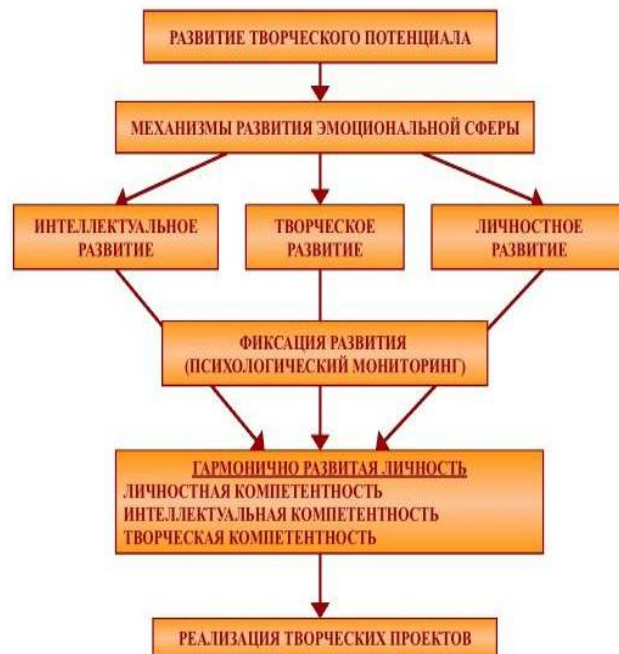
РАЗВИТИЕ ТВОРЧЕСКОГО ПОТЕНЦИАЛА

МЕХАНИЗМЫ РАЗВИТИЯ ЭМОЦИОНАЛЬНОЙ СФЕРЫ

ИНТЕЛЛЕКТУАЛЬНОЕ РАЗВИТИЕ

ТВОРЧЕСКОЕ РАЗВИТИЕ

ЛИЧНОСТНОЕ РАЗВИТИЕ

ФИКСАЦИЯ РАЗВИТИЯ (ПСИХОЛОГИЧЕСКИЙ МОНИТОРИНГ)

ГАРМОНИЧНО РАЗВИТАЯ ЛИЧНОСТЬ
ЛИЧНОСТНАЯ КОМПЕТЕНТНОСТЬ
ИНТЕЛЛЕКТУАЛЬНАЯ КОМПЕТЕНТНОСТЬ
ТВОРЧЕСКАЯ КОМПЕТЕНТНОСТЬ

РЕАЛИЗАЦИЯ ТВОРЧЕСКИХ ПРОЕКТОВ